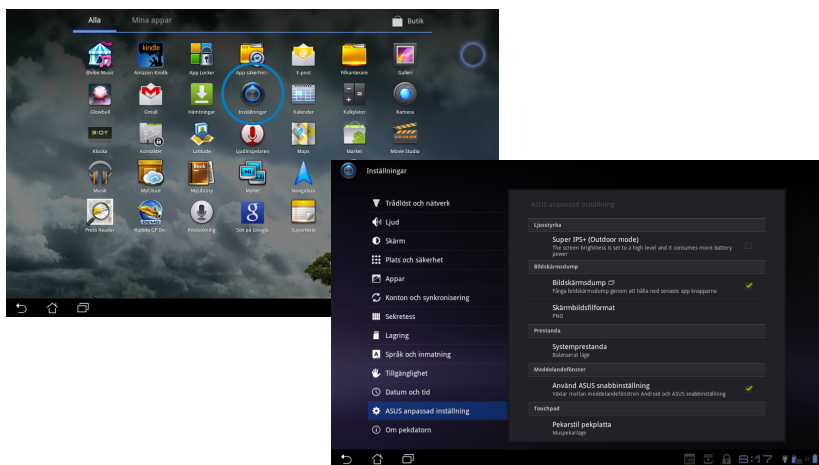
Alla
Mina appar
Butik

@vibe Music
Amazon Kindle
App Locker
App säkerhet
E-post
Filhanterare
Galleri
Glowball
Gmail
Hämtningar
Inställningar
Kalender
Kalkylator
Kamera
Klocka
Kontakter
Latitude
Ljudinspelaren
Maps
Market
Movie Studio
Musik
MyCloud
MyLibrary
Mynet
Navigation
Press Reader
Riptide GP Dev
Röstsökning
Sök på Google
SuperNote

Inställningar
Trådlöst och nätverk
Ljud
Skärm
Plats och säkerhet
Appar
Konton och synkronisering
Sekretess
Lagring
Språk och inmatning
Tillgänglighet
Datum och tid
ASUS anpassad inställning
Om pekdatorn

ASUS anpassad inställning
Ljusstyrka
Super IPS+ (Outdoor mode)
The screen brightness is set to a high level and it consumes more battery power
Bildskärmsdump
Bildskärmsdump
Fånga bildskärmsdump genom att hålla ned senaste app knapparna
Skärmbildsfilformat
PNG
Prestanda
Systemprestanda
Balanserat läge
Meddelandefönster
Använd ASUS snabbinställning
Växlar mellan meddelandefönstren Android och ASUS snabbinställning
Touchpad
Pekarstil pekplatta
Muspekarläge

8:17